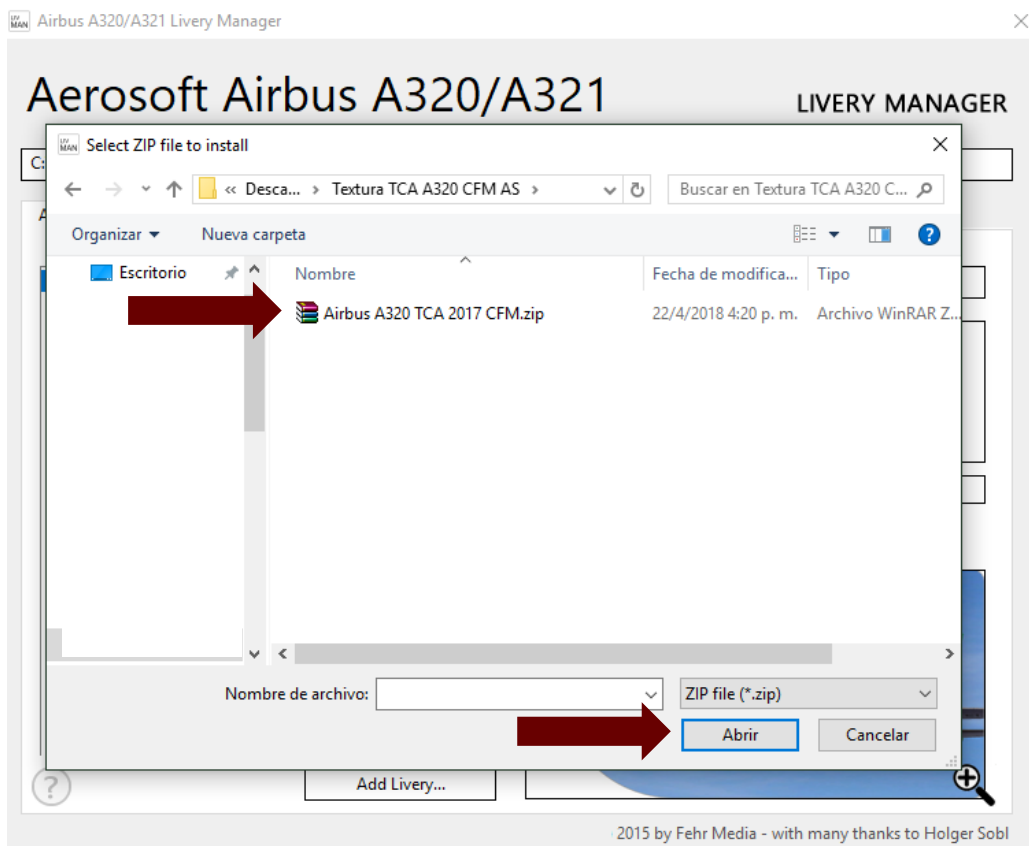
Airbus A320/A321 Livery Manager

Aerosoft Airbus A320/A321

LIVERY MANAGER

C:

A

Select ZIP file to install

« Desca... › Textura TCA A320 CFM AS ›

Buscar en Textura TCA A320 C...

Organizar ▾

Nueva carpeta

Escritorio

Nombre

Fecha de modifica...

Tipo

Airbus A320 TCA 2017 CFM.zip

22/4/2018 4:20 p. m.

Archivo WinRAR Z...

Nombre de archivo:

ZIP file (*.zip)

Abrir

Cancelar

?

Add Livery...

2015 by Fehr Media - with many thanks to Holger Sobl